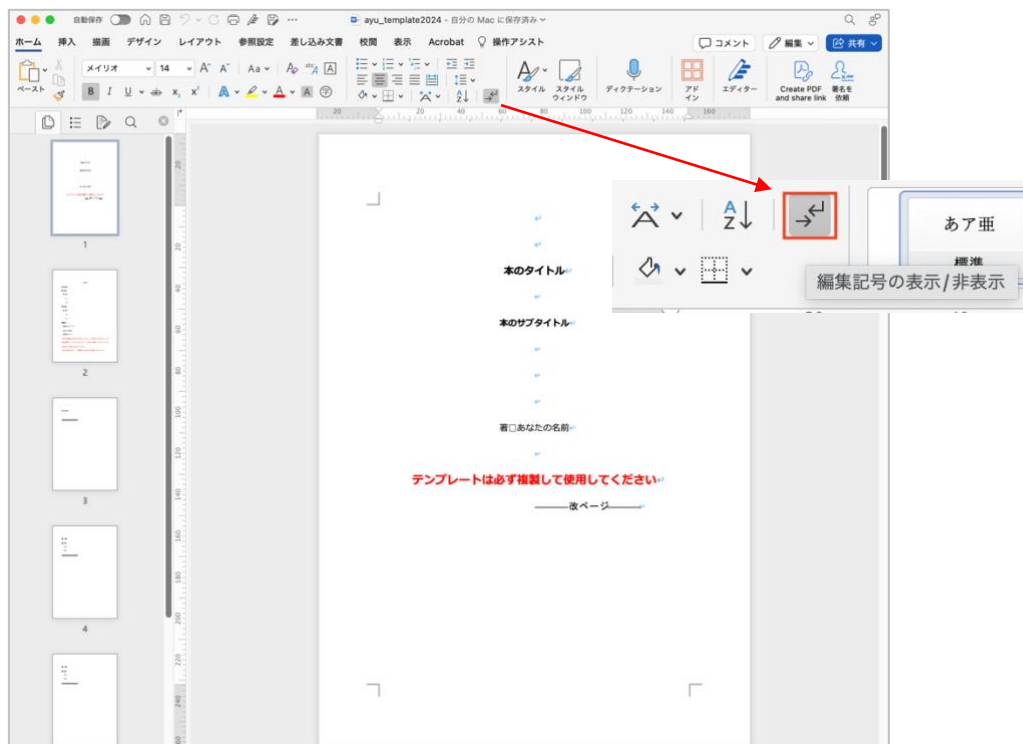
自動保存 ayu_template2024 - 自分の Mac に保存済み

ホーム 挿入 描画 デザイン レイアウト 参照設定 差し込み文書 校閲 表示 Acrobat 操作アシスト

コメント 編集 共有

ペースト メイリオ 14 Aa

スタイル スタイルウィンドウ ディクテーション アドイン エディター Create PDF and share link 署名を依頼

1
2
3
4

本のタイトル

本のサブタイトル

著 あなたの名前

テンプレートは必ず複製して使用してください

改ページ

あア亜
標準

編集記号の表示/非表示